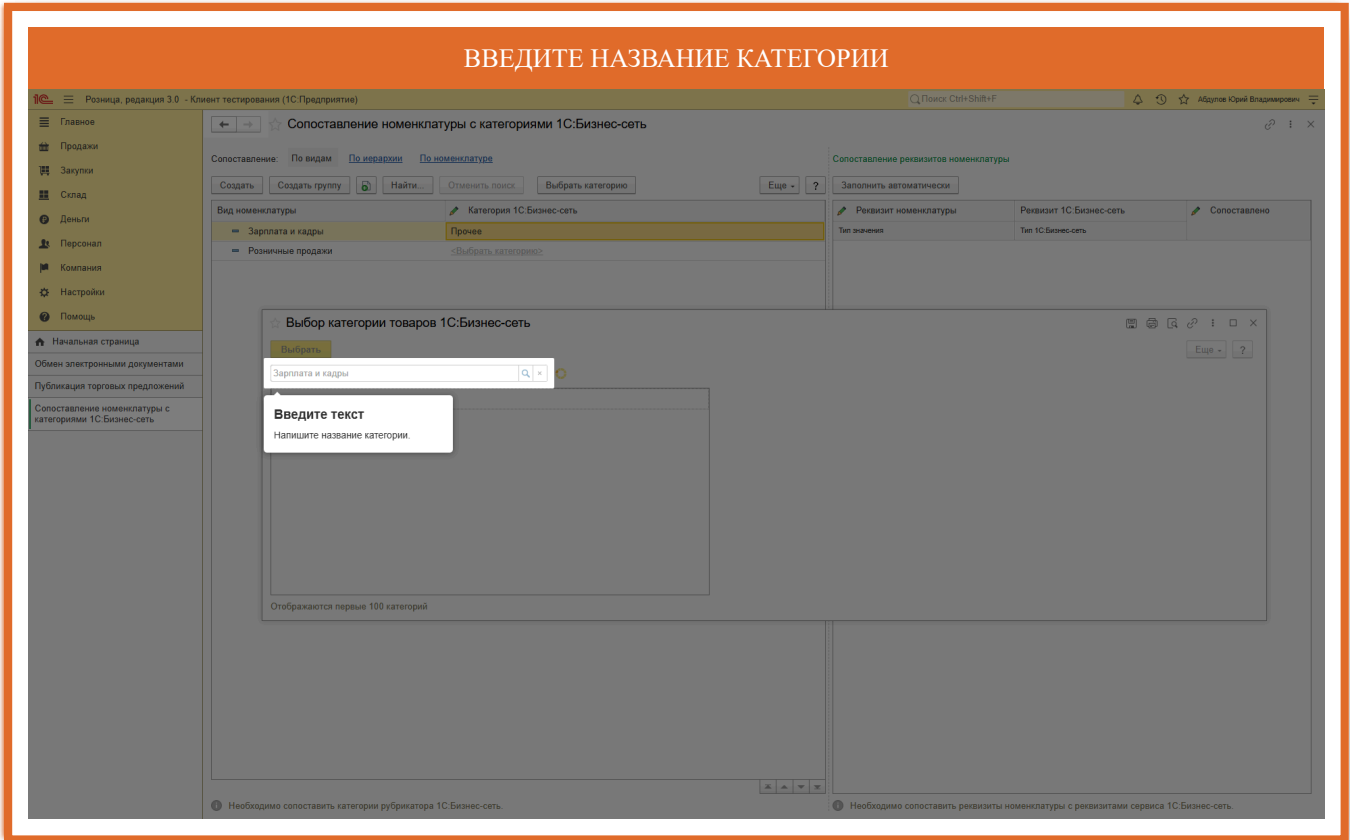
ВВЕДИТЕ НАЗВАНИЕ КАТЕГОРИИ

1С Розница, редакция 3.0 - Клиент тестирования (1С:Предприятие)

Поиск Ctrl+Shift+F

Абдулов Юрий Владимирович

Главное
Продажи
Закупки
Склад
Деньги
Персонал
Компания
Настройки
Помощь
Начальная страница
Обмен электронными документами
Публикация торговых предложений
Сопоставление номенклатуры с категориями 1С:Бизнес-сеть

Сопоставление номенклатуры с категориями 1С:Бизнес-сеть

Сопоставление: По видам По иерархии По номенклатуре

Создать Создать группу Найти... Отменить поиск Выбрать категорию Еще ?

| Вид номенклатуры | Категория 1С:Бизнес-сеть |
|---|---|
| Зарплата и кадры | Прочее |
| Розничные продажи | <Выбрать категорию> |

Сопоставление реквизитов номенклатуры

Заполнить автоматически

| Реквизит номенклатуры | Реквизит 1С:Бизнес-сеть | Сопоставлено |
|---|---|---|
| Тип значения | Тип 1С:Бизнес-сеть | |

Выбор категории товаров 1С:Бизнес-сеть

Выбрать

Еще ?

Зарплата и кадры

Введите текст

Напишите название категории.

Отображаются первые 100 категорий

Необходимо сопоставить категории рубрикатора 1С:Бизнес-сеть.

Необходимо сопоставить реквизиты номенклатуры с реквизитами сервиса 1С:Бизнес-сеть.